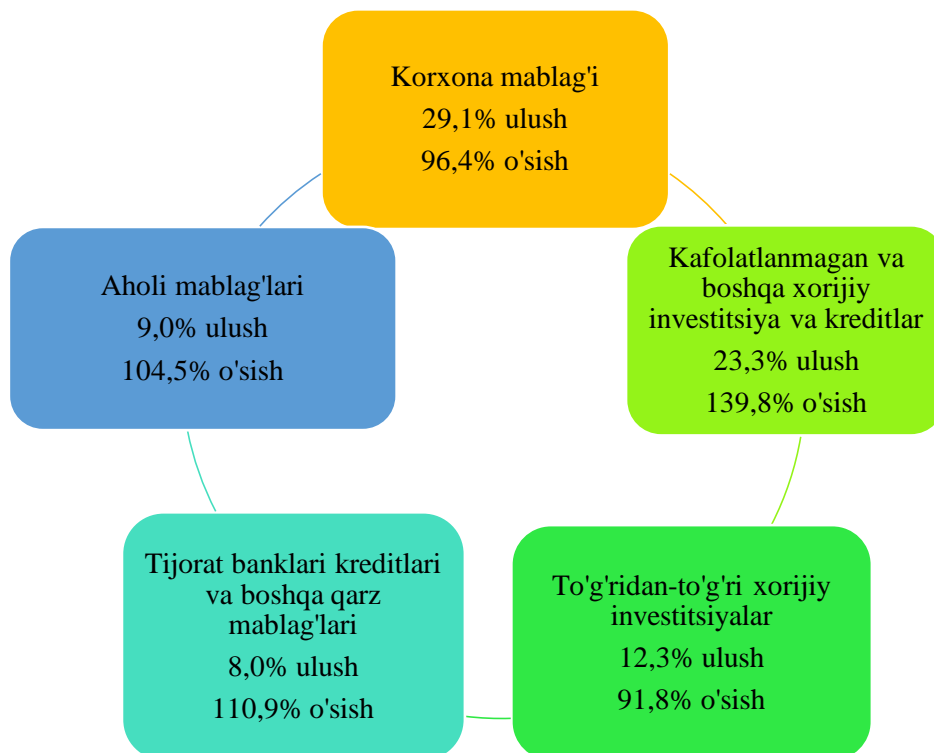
Korxona mablag'i
29,1% ulush
96,4% o'sish

Kafolatlanmagan va boshqa xorijiy investitsiya va kreditlar
23,3% ulush
139,8% o'sish

To'g'ridan-to'g'ri xorijiy investitsiyalar
12,3% ulush
91,8% o'sish

Tijorat banklari kreditlari va boshqa qarz mablag'lari
8,0% ulush
110,9% o'sish

Aholi mablag'lari
9,0% ulush
104,5% o'sish